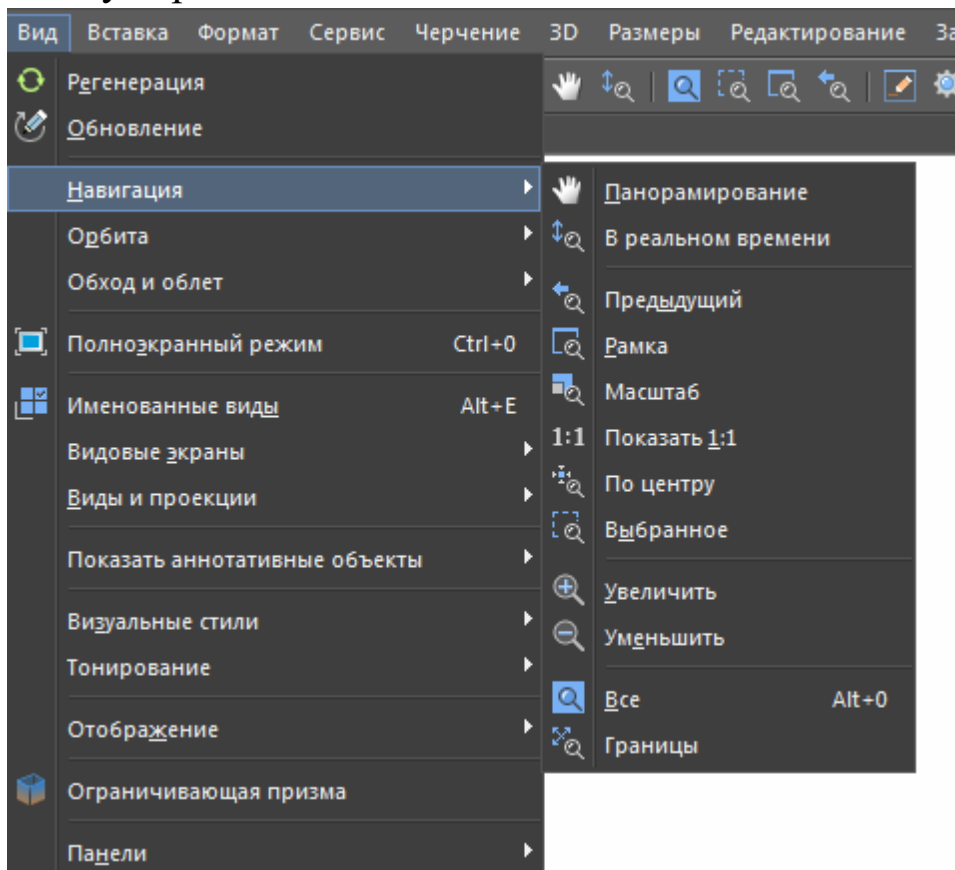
Вид Вставка Формат Сервис Черчение 3D Размеры Редактирование За

Регенерация
Обновление
Навигация
Орбита
Обход и облет
Полноэкранный режим Ctrl+0
Именованные виды Alt+E
Видовые экраны
Виды и проекции
Показать аннотативные объекты
Визуальные стили
Тонирование
Отображение
Ограничивающая призма
Панели

Панорамирование
В реальном времени
Предыдущий
Рамка
Масштаб
1:1 Показать 1:1
По центру
Выбранное
Увеличить
Уменьшить
Все Alt+0
Границы